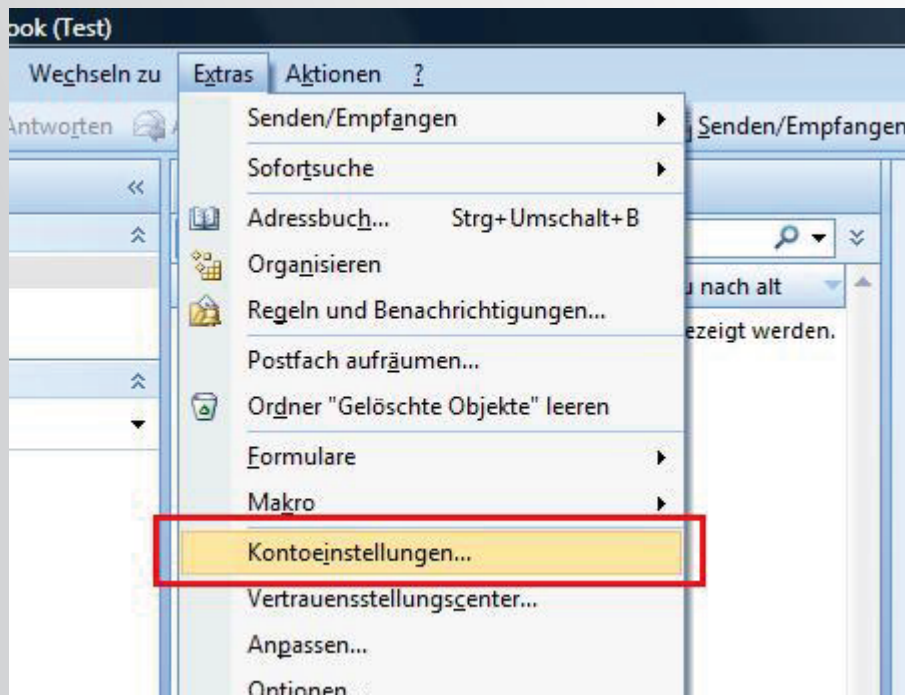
ook (Test)

Wechseln zu Extras Aktionen ?

Antworten

Senden/Empfangen

Senden/Empfangen
Sofortsuche
Adressbuch... Strg+Umschalt+B
Organisieren
Regeln und Benachrichtigungen...
Postfach aufräumen...
Ordner "Gelöschte Objekte" leeren
Formulare
Makro
Kontoeinstellungen...
Vertrauensstellungscenter...
Anpassen...
Optionen...

u nach alt

ezeigt werden.